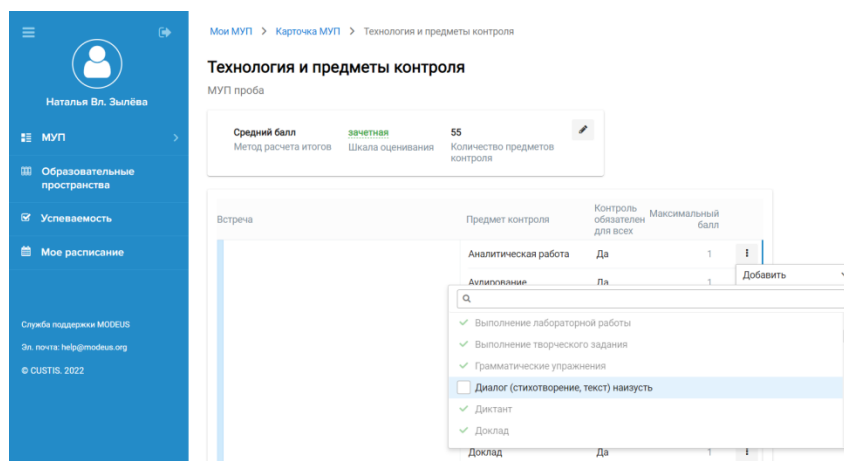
Наталья Вл. Зылёва

МУП

Образовательные пространства

Успеваемость

Мое расписание

Служба поддержки MODEUS

Эл. почта: help@modeus.org

© CUSTIS. 2022

Мои МУП > Карточка МУП > Технология и предметы контроля

Технология и предметы контроля

МУП проба

Средний балл
Метод расчета итогов

зачетная
Шкала оценивания

55
Количество предметов контроля

| Встреча | Предмет контроля | Контроль обязателен для всех | Максимальный балл |
|---|---|---|---|
| | Аналитическая работа | Да | 1 |
| | Аудирование | Да | 1 |
| | Доклад | Да | 1 |

Добавить

Выполнение лабораторной работы
Выполнение творческого задания
Грамматические упражнения
Диалог (стихотворение, текст) наизусть
Диктант
Доклад